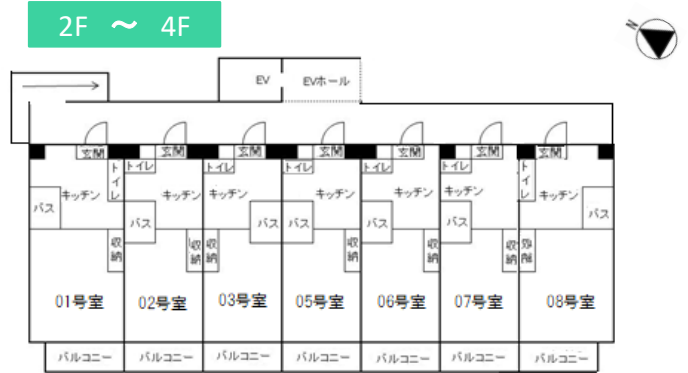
2F ～ 4F

EV EVホール

玄関 トイレ キッチン バス 収納 01号室 バルコニー

トイレ 玄関 キッチン バス 収納 02号室 バルコニー

トイレ 玄関 キッチン バス 収納 03号室 バルコニー

トイレ 玄関 キッチン バス 収納 05号室 バルコニー

トイレ 玄関 キッチン バス 収納 06号室 バルコニー

トイレ 玄関 キッチン バス 収納 07号室 バルコニー

トイレ 玄関 キッチン バス 収納 08号室 バルコニー